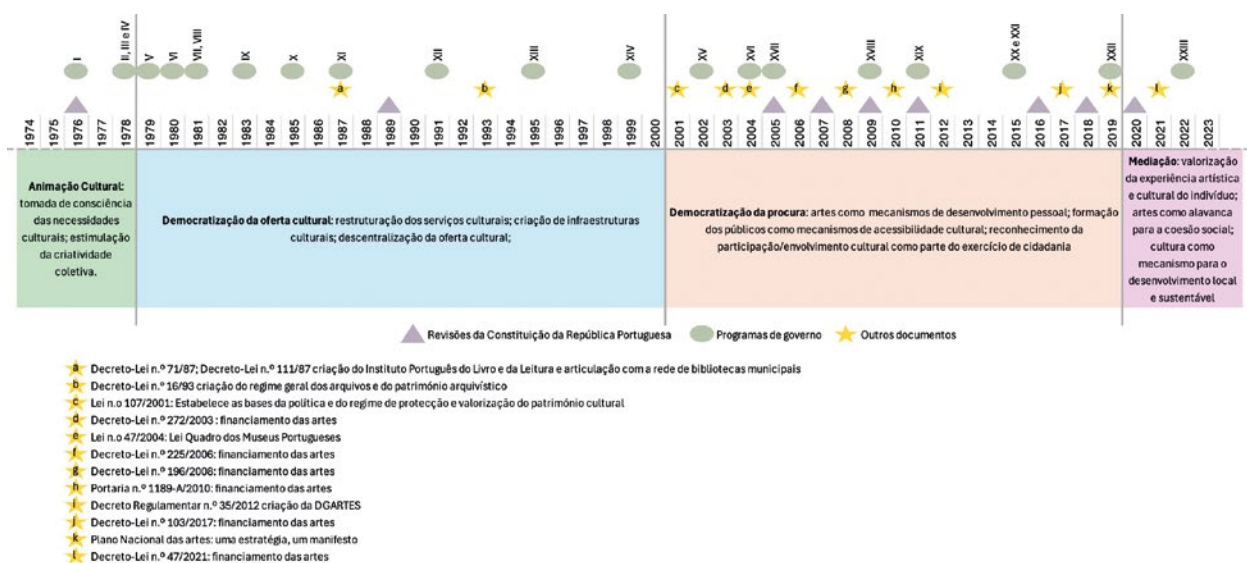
I II, III e IV V VI VII, VIII IX X XI XII XIII XIV XV XVI XVII XVIII XIX XX e XXI XXII XXIII

a b c d e f g h i j k l

1974 1975 1976 1977 1978 1979 1980 1981 1982 1983 1984 1985 1986 1987 1988 1989 1990 1991 1992 1993 1994 1995 1996 1997 1998 1999 2000 2001 2002 2003 2004 2005 2006 2007 2008 2009 2010 2011 2012 2013 2014 2015 2016 2017 2018 2019 2020 2021 2022 2023

**Animação Cultural**: tomada de consciência das necessidades culturais; estimulação da criatividade coletiva.

**Democratização da oferta cultural**: restruturação dos serviços culturais; criação de infraestruturas culturais; descentralização da oferta cultural;

**Democratização da procura**: artes como mecanismos de desenvolvimento pessoal; formação dos públicos como mecanismos de acessibilidade cultural; reconhecimento da participação/envolvimento cultural como parte do exercício de cidadania

**Mediação**: valorização da experiência artística e cultural do indivíduo; artes como alavanca para a coesão social; cultura como mecanismo para o desenvolvimento local e sustentável

Revisões da Constituição da República Portuguesa Programas de governo Outros documentos

a Decreto-Lei n.º 71/87; Decreto-Lei n.º 111/87 criação do Instituto Português do Livro e da Leitura e articulação com a rede de bibliotecas municipais
b Decreto-Lei n.º 16/93 criação do regime geral dos arquivos e do património arquivístico
c Lei n.o 107/2001: Estabelece as bases da política e do regime de protecção e valorização do património cultural
d Decreto-Lei n.º 272/2003 : financiamento das artes
e Lei n.o 47/2004: Lei Quadro dos Museus Portugueses
f Decreto-Lei n.º 225/2006: financiamento das artes
g Decreto-Lei n.º 196/2008: financiamento das artes
h Portaria n.º 1189-A/2010: financiamento das artes
i Decreto Regulamentar n.º 35/2012 criação da DGARTES
j Decreto-Lei n.º 103/2017: financiamento das artes
k Plano Nacional das artes: uma estratégia, um manifesto
l Decreto-Lei n.º 47/2021: financiamento das artes